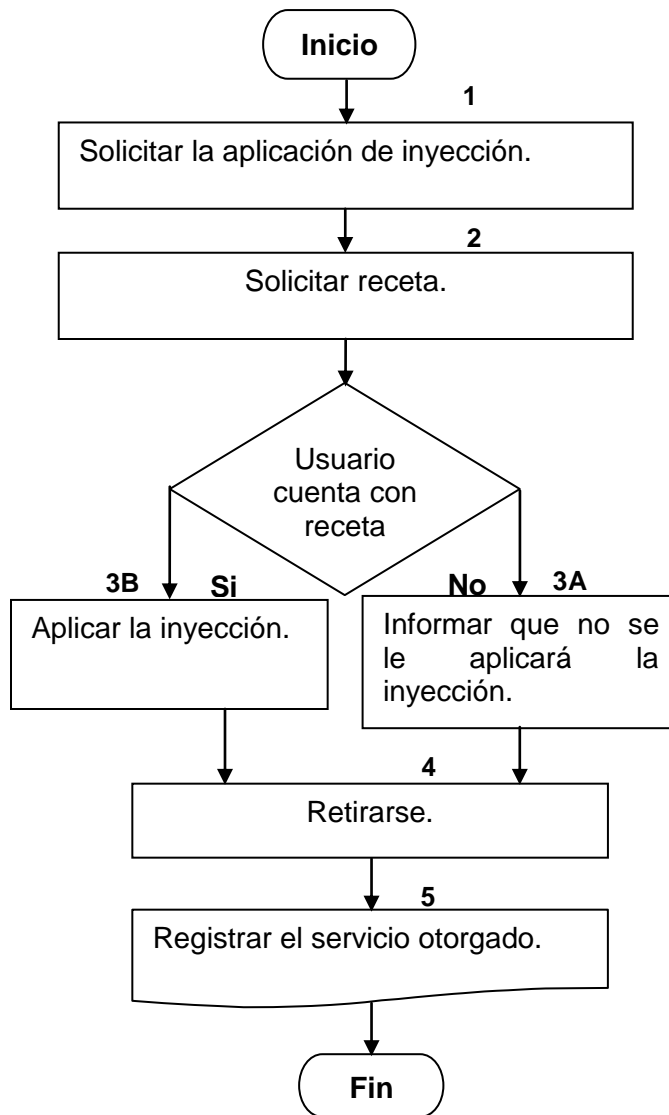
Inicio

1

Solicitar la aplicación de inyección.

2

Solicitar receta.

Usuario cuenta con receta

3B Si

Aplicar la inyección.

No 3A

Informar que no se le aplicará la inyección.

4

Retirarse.

5

Registrar el servicio otorgado.

Fin